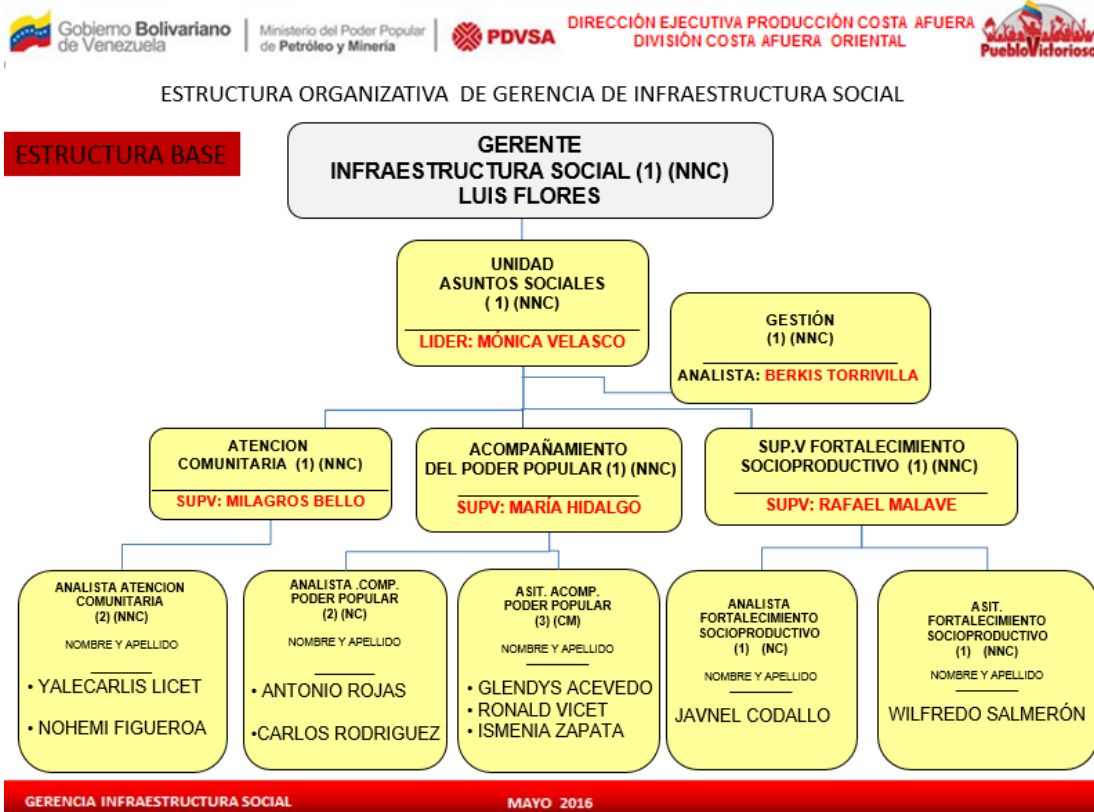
Gobierno Bolivariano de Venezuela | Ministerio del Poder Popular de Petróleo y Minería | PDVSA

DIRECCIÓN EJECUTIVA PRODUCCIÓN COSTA AFUERA
DIVISIÓN COSTA AFUERA ORIENTAL

PuebloVictorioso

ESTRUCTURA ORGANIZATIVA DE GERENCIA DE INFRAESTRUCTURA SOCIAL

ESTRUCTURA BASE

GERENTE
INFRAESTRUCTURA SOCIAL (1) (NNC)
LUIS FLORES

UNIDAD
ASUNTOS SOCIALES
( 1) (NNC)
LIDER: MÓNICA VELASCO

GESTIÓN
(1) (NNC)
ANALISTA: BERKIS TORRIVILLA

ATENCION
COMUNITARIA (1) (NNC)
SUPV: MILAGROS BELLO

ACOMPAÑAMIENTO
DEL PODER POPULAR (1) (NNC)
SUPV: MARÍA HIDALGO

SUP.V FORTALECIMIENTO
SOCIOPRODUCTIVO (1) (NNC)
SUPV: RAFAEL MALAVE

ANALISTA ATENCION
COMUNITARIA
(2) (NNC)
NOMBRE Y APELLIDO
• YALECARLIS LICET
• NOHEMI FIGUEROA

ANALISTA .COMP.
PODER POPULAR
(2) (NC)
NOMBRE Y APELLIDO
• ANTONIO ROJAS
•CARLOS RODRIGUEZ

ASIT. ACOMP.
PODER POPULAR
(3) (CM)
NOMBRE Y APELLIDO
• GLENDYS ACEVEDO
• RONALD VICET
• ISMENIA ZAPATA

ANALISTA
FORTALECIMIENTO
SOCIOPRODUCTIVO
(1) (NC)
NOMBRE Y APELLIDO
JAVNEL CODALLO

ASIT.
FORTALECIMIENTO
SOCIOPRODUCTIVO
(1) (NNC)
NOMBRE Y APELLIDO
WILFREDO SALMERÓN

GERENCIA INFRAESTRUCTURA SOCIAL
MAYO 2016